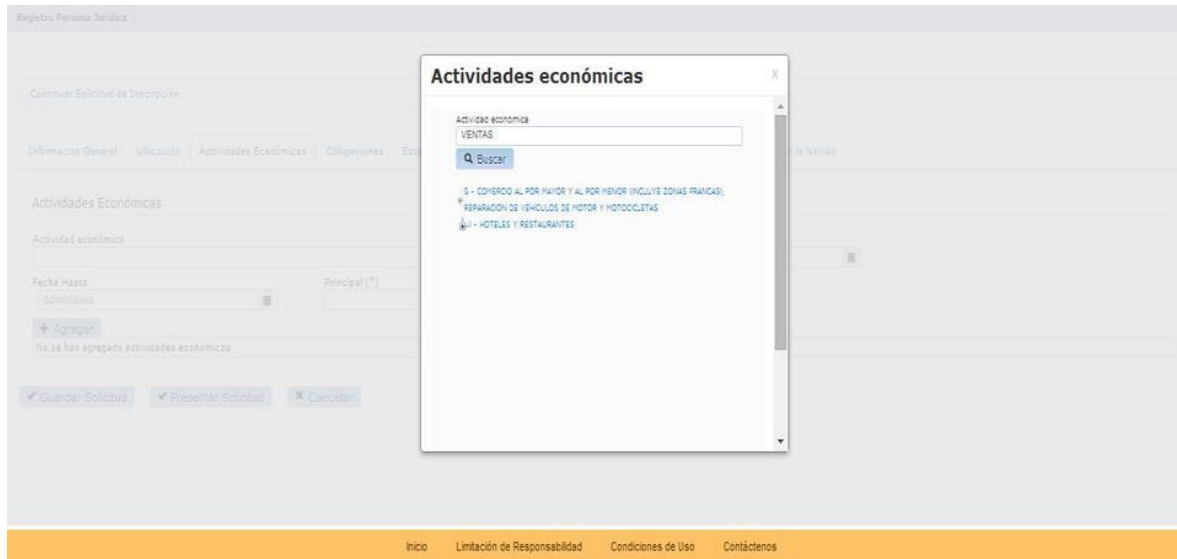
Registro Persona Jurídica

Continuar Solicitud de Inscripción

Información General   Ubicación   Actividades Económicas   Obligaciones   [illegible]   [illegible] la Nación

Actividades Económicas

Actividad económica

Fecha Hasta
dd/mm/yyyy

Principal (*)

+ Agregar

No se han agregado actividades económicas

✔ Guardar Solicitud   ✔ Presentar Solicitud   ✖ Cancelar

Actividades económicas

X

Actividad económica
VENTAS

Buscar

G - COMERCIO AL POR MAYOR Y AL POR MENOR (INCLUYE ZONAS FRANCAS), REPARACION DE VEHICULOS DE MOTOR Y MOTOCICLETAS

I - HOTELES Y RESTAURANTES

Inicio   Limitación de Responsabilidad   Condiciones de Uso   Contáctenos